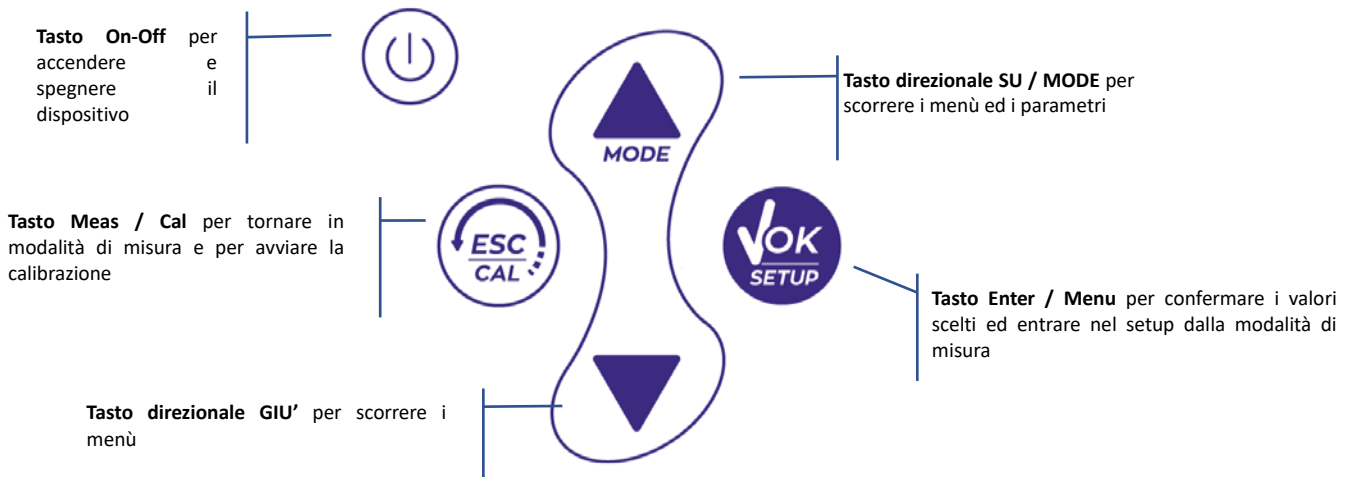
**Tasto On-Off** per accendere e spegnere il dispositivo

**Tasto direzionale SU / MODE** per scorrere i menù ed i parametri

MODE

**Tasto Meas / Cal** per tornare in modalità di misura e per avviare la calibrazione

ESC
CAL

OK
SETUP

**Tasto Enter / Menu** per confermare i valori scelti ed entrare nel setup dalla modalità di misura

**Tasto direzionale GIU'** per scorrere i menù